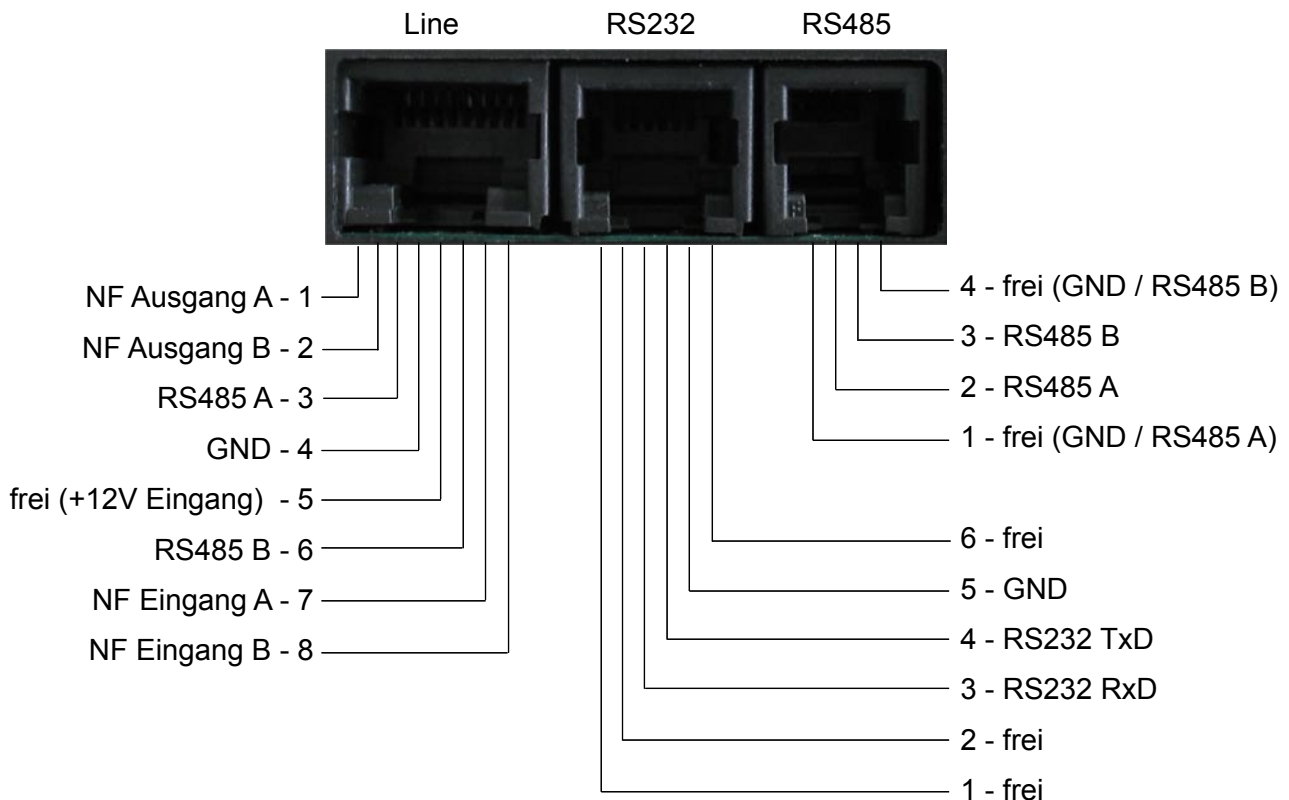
Line RS232 RS485

NF Ausgang A - 1
NF Ausgang B - 2
RS485 A - 3
GND - 4
frei (+12V Eingang) - 5
RS485 B - 6
NF Eingang A - 7
NF Eingang B - 8

4 - frei (GND / RS485 B)
3 - RS485 B
2 - RS485 A
1 - frei (GND / RS485 A)

6 - frei
5 - GND
4 - RS232 TxD
3 - RS232 RxD
2 - frei
1 - frei